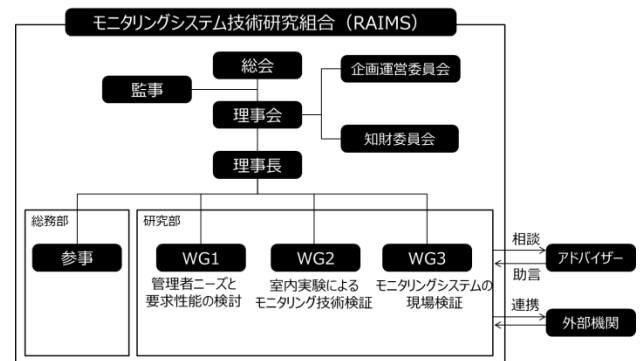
モニタリングシステム技術研究組合（RAIMS）

総会

監事

理事会

企画運営委員会

知財委員会

理事長

総務部

参事

研究部

WG1
管理者ニーズと要求性能の検討

WG2
室内実験によるモニタリング技術検証

WG3
モニタリングシステムの現場検証

相談

助言

アドバイザー

連携

外部機関